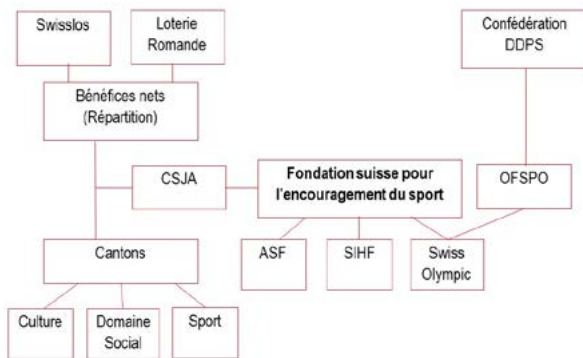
Swisslos

Loterie Romande

Confédération DDPS

Bénéfices nets (Répartition)

CSJA

Fondation suisse pour l'encouragement du sport

OFSPO

Cantons

ASF

SIHF

Swiss Olympic

Culture

Domaine Social

Sport